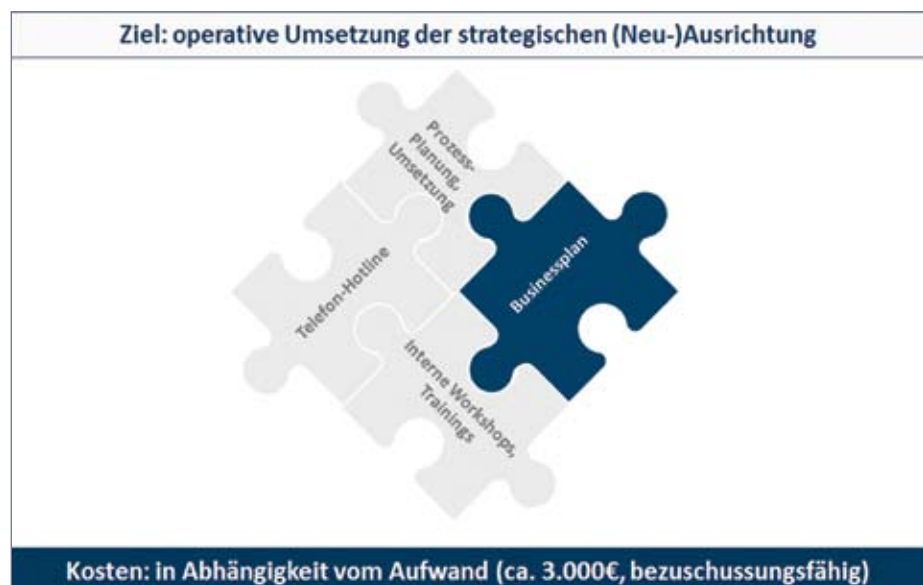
Ziel: operative Umsetzung der strategischen (Neu-)Ausrichtung

Prozess-Planung, Umsetzung

Businessplan

Telefon-Hotline

Interne Workshops, Trainings

Kosten: in Abhängigkeit vom Aufwand (ca. 3.000€, bezuschussungsfähig)